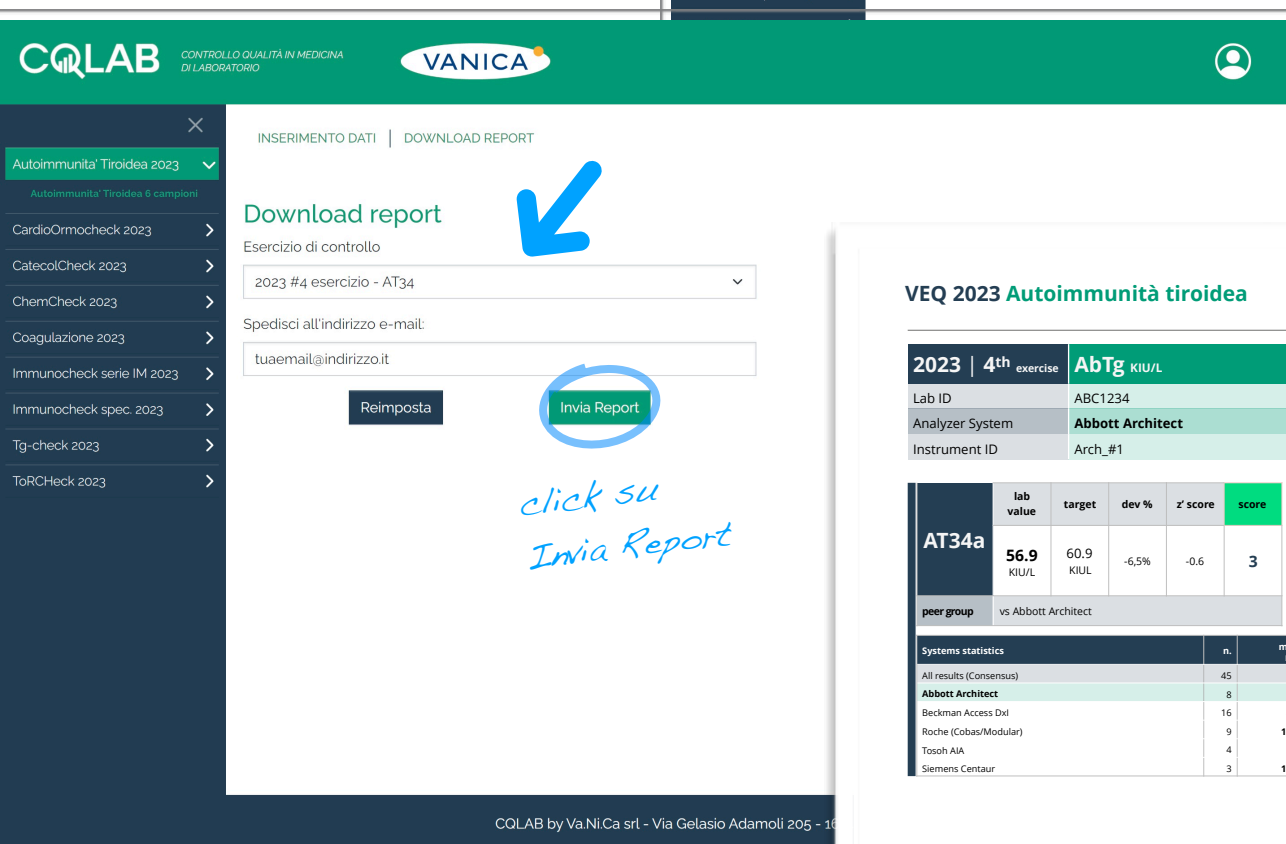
CQLAB CONTROLLO QUALITÀ IN MEDICINA DI LABORATORIO

VANICA

Autoimmunita' Tiroidea 2023
Autoimmunita' Tiroidea 6 campioni
CardioOrmocheck 2023
CatecolCheck 2023
ChemCheck 2023
Coagulazione 2023
Immunocheck serie IM 2023
Immunocheck spec. 2023
Tg-check 2023
ToRCHeck 2023

INSERIMENTO DATI | DOWNLOAD REPORT

Download report

Esercizio di controllo

2023 #4 esercizio - AT34

Spedisci all'indirizzo e-mail:

tuaemail@indirizzo.it

Reimposta

Invia Report

click su Invia Report

VEQ 2023 Autoimmunità tiroidea

| 2023 \| 4th exercise | AbTg KIU/L |
|---|---|
| Lab ID | ABC1234 |
| Analyzer System | Abbott Architect |
| Instrument ID | Arch_#1 |

| AT34a | lab value | target | dev % | z' score | score |
|---|---|---|---|---|---|
| | 56.9 KIU/L | 60.9 KIUL | -6,5% | -0.6 | 3 |
| peer group | vs Abbott Architect | | | | |

| Systems statistics | n. | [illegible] |
|---|---|---|
| All results (Consensus) | 45 | |
| Abbott Architect | 8 | |
| Beckman Access Dxl | 16 | |
| Roche (Cobas/Modular) | 9 | 1 |
| Tosoh AIA | 4 | |
| Siemens Centaur | 3 | 1 |

CQLAB by Va.Ni.Ca srl - Via Gelasio Adamoli 205 - 16